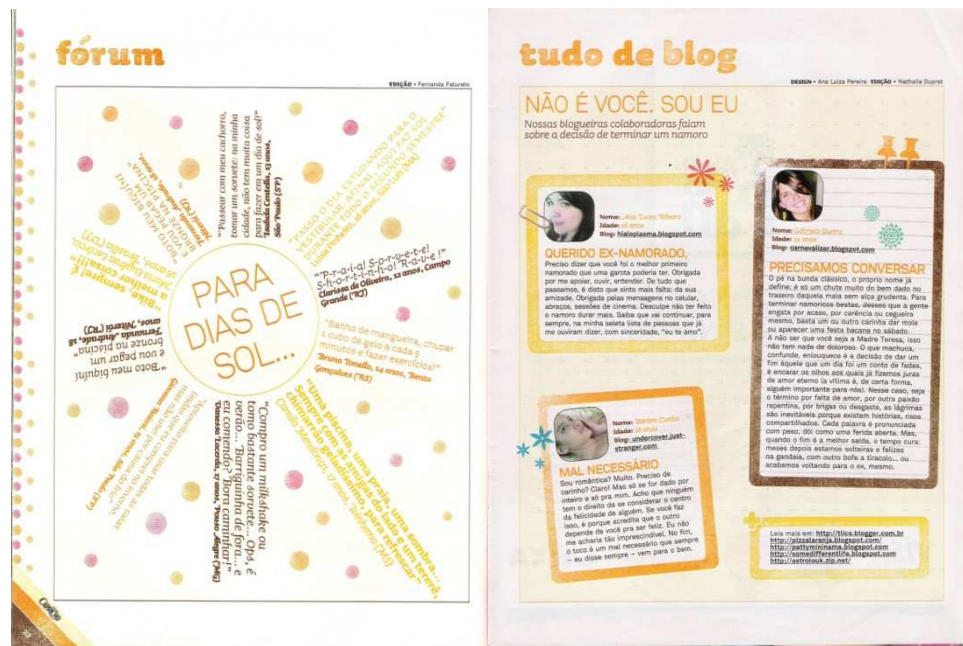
fórum

EDIÇÃO • Fernanda Faturoto

PARA DIAS DE SOL...

"Passear com meu cachorro, tomar um sorvete: na minha cidade, não tem muita coisa para fazer em um dia de sol!"
Nathalia Costelo, 15 anos, São Paulo (SP)

"Passo o dia estudando para o vestibular. Afinal, aqui faz sol durante todo o segundo semestre"
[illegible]

"P-r-a-i-a! S-o-r-v-e-t-e! S-h-o-r-t-i-n-h-o! R-a-v-e!"
Clarissa de Oliveira, 12 anos, Campo Grande (MS)

"Banho de mangueira, chupar 1 cubo de gelo a cada 5 minutos e fazer exercícios!"
Bruno Tomello, 14 anos, Bento Gonçalves (RS)

"Uma piscina, uma praia, uma sombra... sempre com as amigas do lado e um tererê, chimarrão gelado, para refrescar"
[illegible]

"Compro um milkshake ou tomo bastante sorvete... Opa, é verão... Barriguinha de fora... e eu comendo? Bora caminhar!"
Damaris Lacerda, 17 anos, Pouso Alegre (MG)

"Aproveito para usar todas as roupas que não consigo usar no frio!"
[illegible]

"Boto meu biquíni e vou pegar um bronze na piscina"
Fernanda Andrade, 18 anos, Niterói (RJ)

"Fico sempre em casa, porque é melhor comer sorvete e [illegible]"
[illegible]

"Estudo para a facul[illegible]"
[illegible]

tudo de blog

DESIGN • Ana Luiza Pereira EDIÇÃO • Nathalia Dupret

NÃO É VOCÊ. SOU EU
Nossas blogueiras colaboradoras falam sobre a decisão de terminar um namoro

Nome: Ana Luiza Ribeiro
Idade: 16 anos
Blog: hialoplasma.blogspot.com

QUERIDO EX-NAMORADO,
Preciso dizer que você foi o melhor primeiro namorado que uma garota poderia ter. Obrigada por me apoiar, ouvir, entender. De tudo que passamos, é disto que sinto mais falta: da sua amizade. Obrigada pelas mensagens no celular, abraços, sessões de cinema. Desculpe não ter feito o namoro durar mais. Saiba que vai continuar, para sempre, na minha seleta lista de pessoas que já me ouviram dizer, com sinceridade, "eu te amo".

Nome: Gabriela Sierra
Idade: 16 anos
Blog: carnevalizar.blogspot.com

PRECISAMOS CONVERSAR
O pé na bunda clássico, o próprio nome já define: é só um chute muito do bem dado no traseiro daquela mala sem alça grudenta. Para terminar namoricos bestas, desses que a gente engata por acaso, por carência ou cegueira mesmo, basta um ou outro carinha dar mole ou aparecer uma festa bacana no sábado.
A não ser que você seja a Madre Teresa, isso não tem nada de doloroso. O que machuca, confunde, enlouquece é a decisão de dar um fim àquele que um dia foi um conto de fadas, é encarar os olhos aos quais já fizemos juras de amor eterno (a vítima é, de certa forma, alguém importante para nós). Nesse caso, seja o término por falta de amor, por outra paixão repentina, por brigas ou desgaste, as lágrimas são inevitáveis porque existem histórias, risos compartilhados. Cada palavra é pronunciada com peso, dói como uma ferida aberta. Mas, quando o fim é a melhor saída, o tempo cura: meses depois estamos solteiras e felizes na gandaia, com outro boFe a tiracolo... ou acabamos voltando para o ex, mesmo.

Nome: Bárbara Conte
Idade: 18 anos
Blog: undercover.just-stranger.com

MAL NECESSÁRIO
Sou romântica? Muito. Preciso de carinho? Claro! Mas só se for dado por inteiro e só pra mim. Acho que ninguém tem o direito de se considerar o centro da felicidade de alguém. Se você faz isso, é porque acredita que o outro depende de você pra ser feliz. Eu não me acharia tão imprescindível. No fim, o toco é um mal necessário que sempre – eu disse sempre – vem para o bem.

Leia mais em: http://tiics.blogger.com.br
http://pizzalaranja.blogspot.com/
http://pattyminimama.blogspot.com
http://somedifferentlife.blogspot.com
http://astrolouk.zip.net/